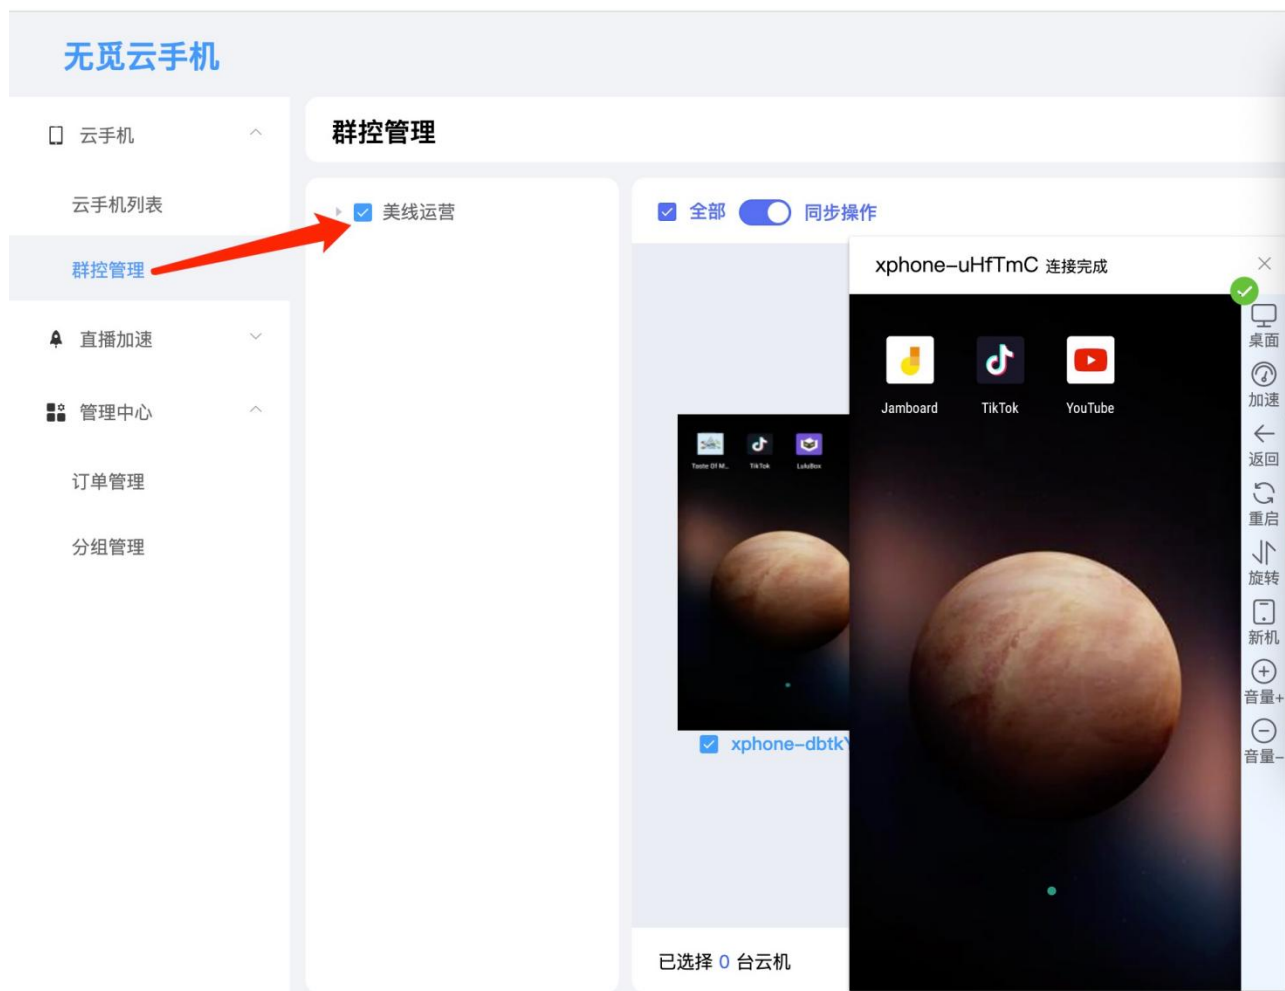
无觅云手机

云手机

云手机列表

群控管理

直播加速

管理中心

订单管理

分组管理

群控管理

美线运营

全部 同步操作

Taste Of M... TikTok LuluBox

xphone-dbtk

已选择 0 台云机

xphone-uHfTmC 连接完成

Jamboard TikTok YouTube

桌面
加速
返回
重启
旋转
新机
音量+
音量-